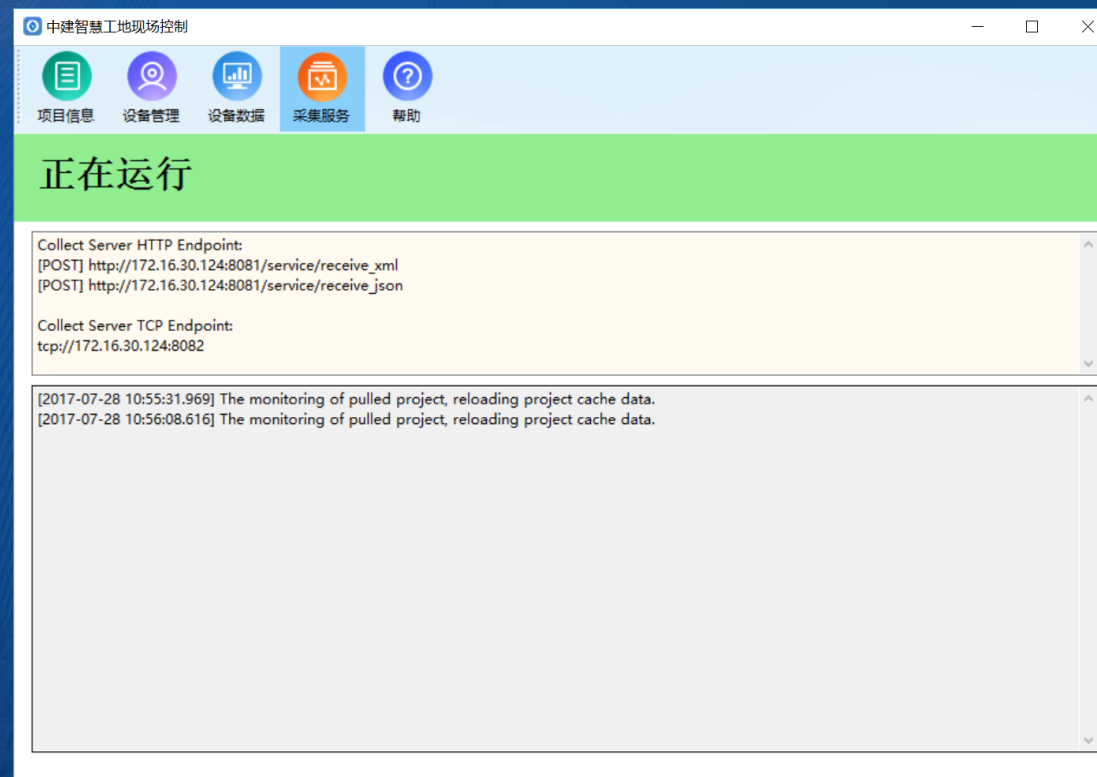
中建智慧工地现场控制

项目信息 设备管理 设备数据 采集服务 帮助

正在运行

Collect Server HTTP Endpoint:
[POST] http://172.16.30.124:8081/service/receive_xml
[POST] http://172.16.30.124:8081/service/receive_json

Collect Server TCP Endpoint:
tcp://172.16.30.124:8082

[2017-07-28 10:55:31.969] The monitoring of pulled project, reloading project cache data.
[2017-07-28 10:56:08.616] The monitoring of pulled project, reloading project cache data.